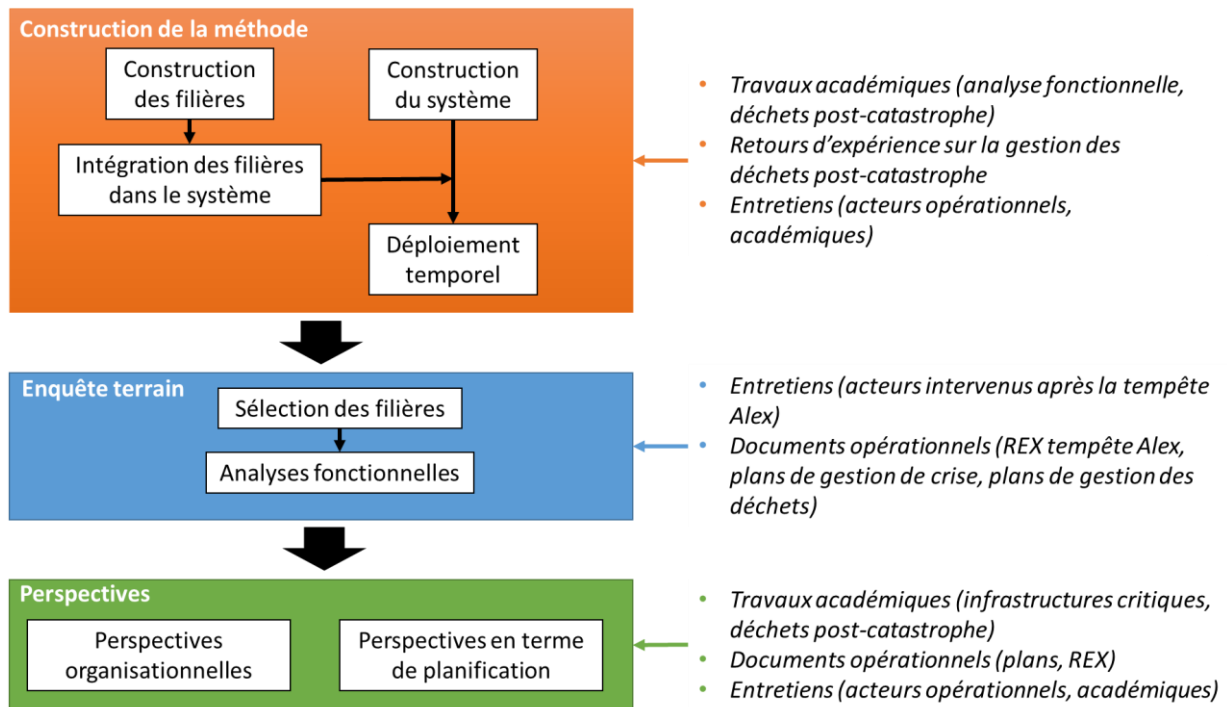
Construction de la méthode

Construction des filières

Construction du système

Intégration des filières dans le système

Déploiement temporel

- Travaux académiques (analyse fonctionnelle, déchets post-catastrophe)
- Retours d'expérience sur la gestion des déchets post-catastrophe
- Entretiens (acteurs opérationnels, académiques)

Enquête terrain

Sélection des filières

Analyses fonctionnelles

- Entretiens (acteurs intervenus après la tempête Alex)
- Documents opérationnels (REX tempête Alex, plans de gestion de crise, plans de gestion des déchets)

Perspectives

Perspectives organisationnelles

Perspectives en terme de planification

- Travaux académiques (infrastructures critiques, déchets post-catastrophe)
- Documents opérationnels (plans, REX)
- Entretiens (acteurs opérationnels, académiques)